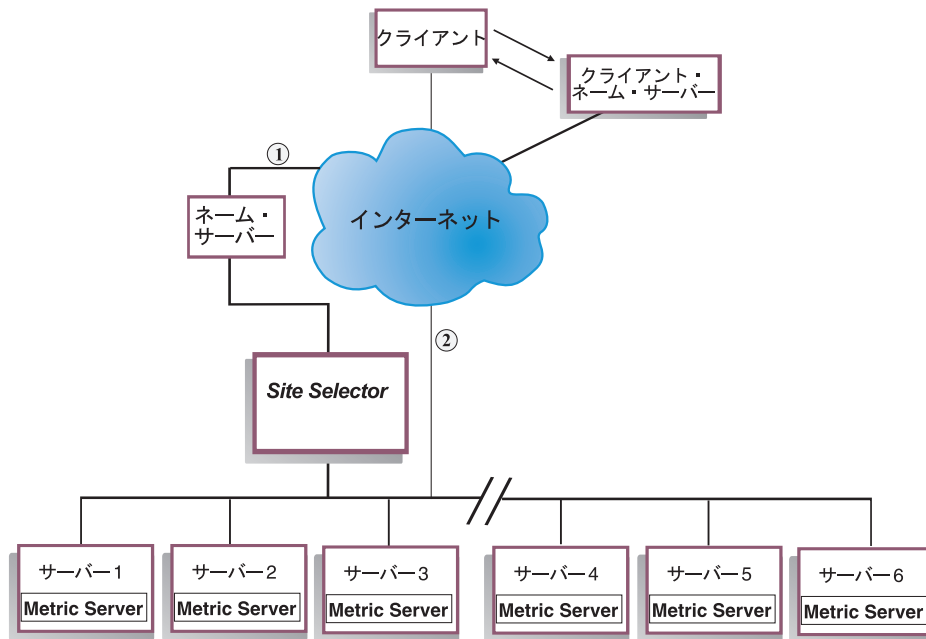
クライアント

クライアント・ネーム・サーバー

①

ネーム・サーバー

インターネット

②

Site Selector

サーバー1
Metric Server

サーバー2
Metric Server

サーバー3
Metric Server

サーバー4
Metric Server

サーバー5
Metric Server

サーバー6
Metric Server